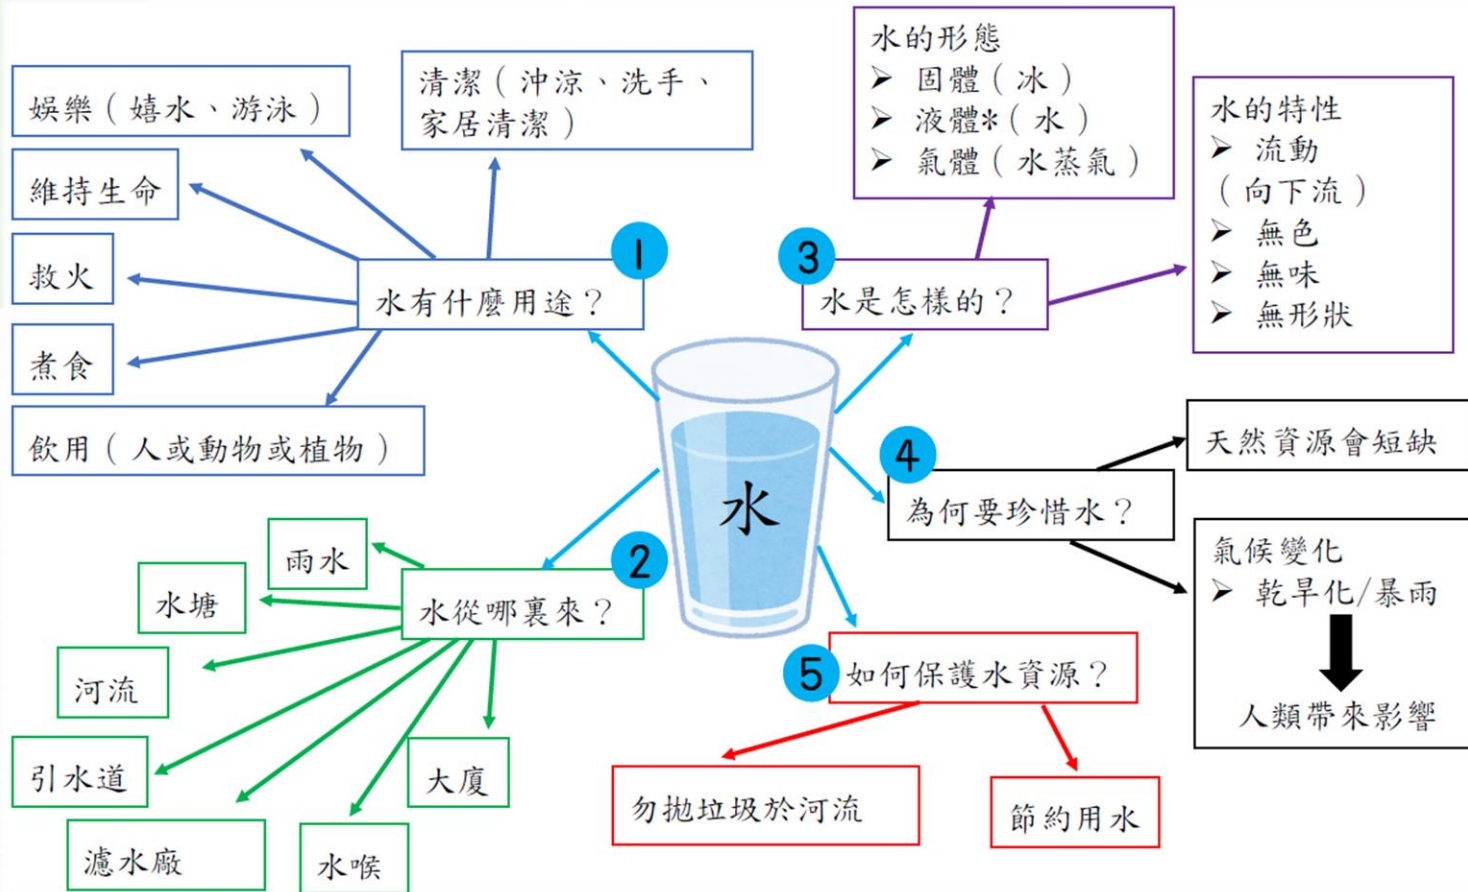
水

1 水有什麼用途？

娛樂（嬉水、游泳）

清潔（沖涼、洗手、家居清潔）

維持生命

救火

煮食

飲用（人或動物或植物）

2 水從哪裏來？

雨水

水塘

河流

引水道

濾水廠

水喉

大廈

3 水是怎樣的？

水的形態
➢ 固體（冰）
➢ 液體*（水）
➢ 氣體（水蒸氣）

水的特性
➢ 流動（向下流）
➢ 無色
➢ 無味
➢ 無形狀

4 為何要珍惜水？

天然資源會短缺

氣候變化
➢ 乾旱化/暴雨
人類帶來影響

5 如何保護水資源？

勿拋垃圾於河流

節約用水